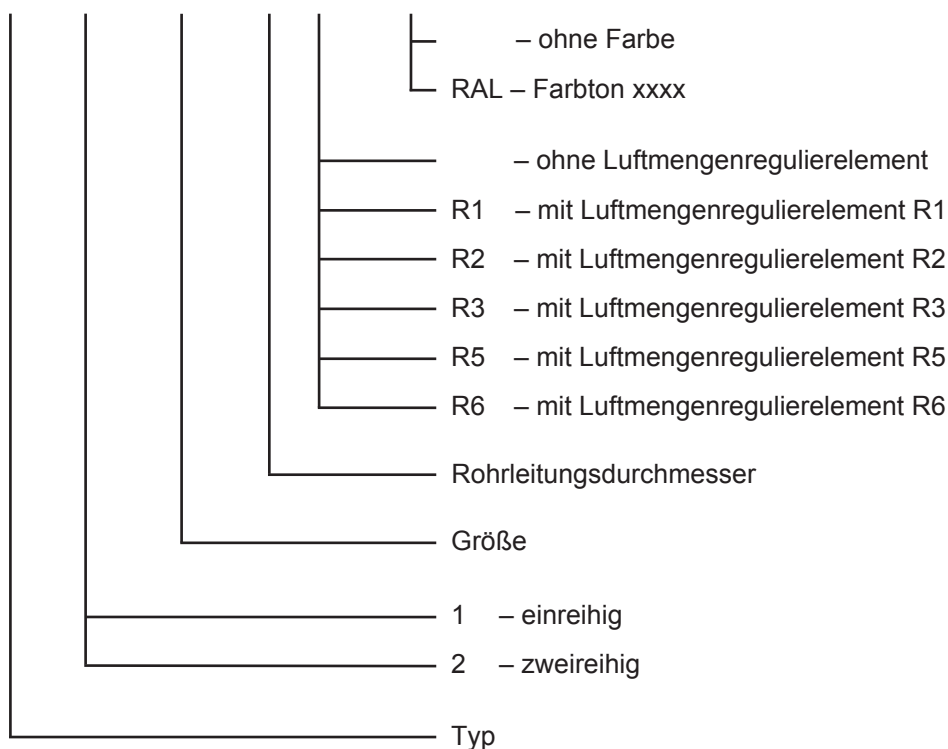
– ohne Farbe
RAL – Farbton xxxx

– ohne Luftmengenregulierelement
R1 – mit Luftmengenregulierelement R1
R2 – mit Luftmengenregulierelement R2
R3 – mit Luftmengenregulierelement R3
R5 – mit Luftmengenregulierelement R5
R6 – mit Luftmengenregulierelement R6

Rohrleitungsdurchmesser

Größe

1 – einreihig
2 – zweireihig

Typ